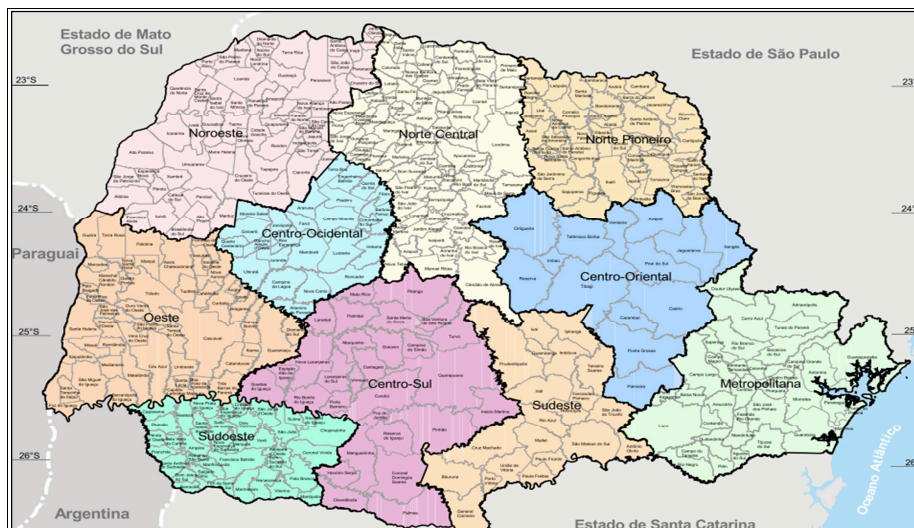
Estado de Mato Grosso do Sul

Estado de São Paulo

23°S

23°S

Noroeste

Norte Central

Norte Pioneiro

24°S

24°

Paraguai

Centro-Ocidental

Centro-Oriental

Oeste

25°S

25°

Centro-Sul

Metropolitana

Sudeste

Sudoeste

26°S

26

Oceano Atlântico

Argentina

Estado de Santa Catarina